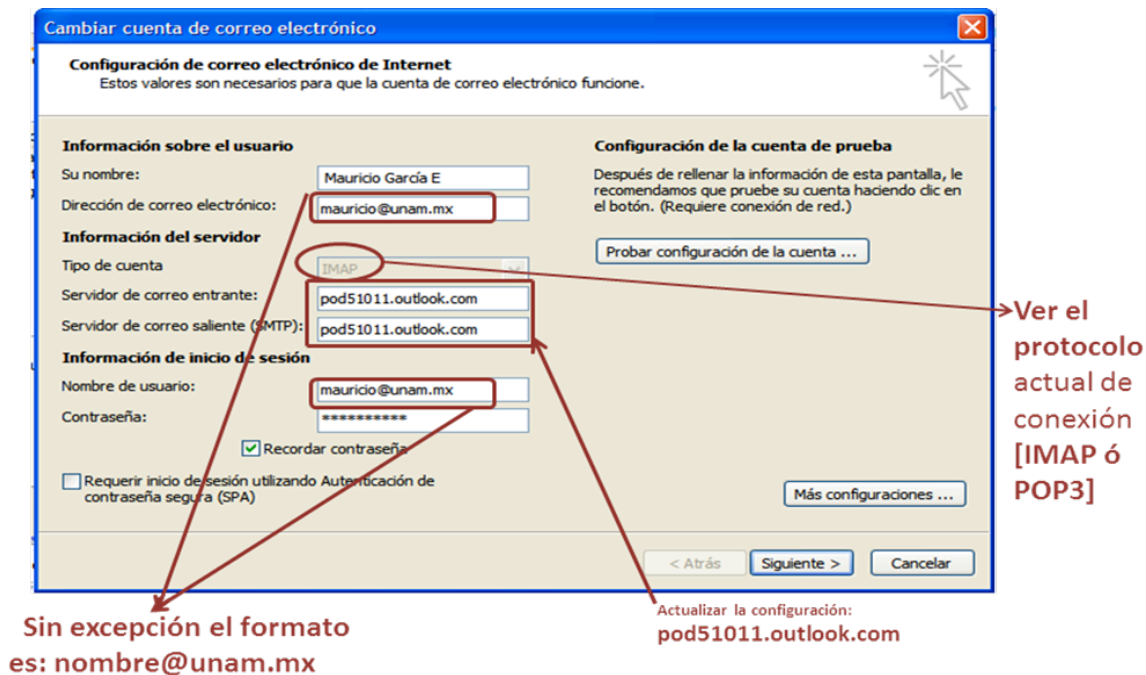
Cambiar cuenta de correo electrónico

Configuración de correo electrónico de Internet
Estos valores son necesarios para que la cuenta de correo electrónico funcione.

Información sobre el usuario
Su nombre: Mauricio García E
Dirección de correo electrónico: mauricio@unam.mx
Información del servidor
Tipo de cuenta IMAP
Servidor de correo entrante: pod51011.outlook.com
Servidor de correo saliente (SMTP): pod51011.outlook.com
Información de inicio de sesión
Nombre de usuario: mauricio@unam.mx
Contraseña: **********
Recordar contraseña
Requerir inicio de sesión utilizando Autenticación de contraseña segura (SPA)

Configuración de la cuenta de prueba
Después de rellenar la información de esta pantalla, le recomendamos que pruebe su cuenta haciendo clic en el botón. (Requiere conexión de red.)
Probar configuración de la cuenta ...

Más configuraciones ...

< Atrás Siguiente > Cancelar

Ver el protocolo actual de conexión [IMAP ó POP3]

Sin excepción el formato es: nombre@unam.mx

Actualizar la configuración: pod51011.outlook.com